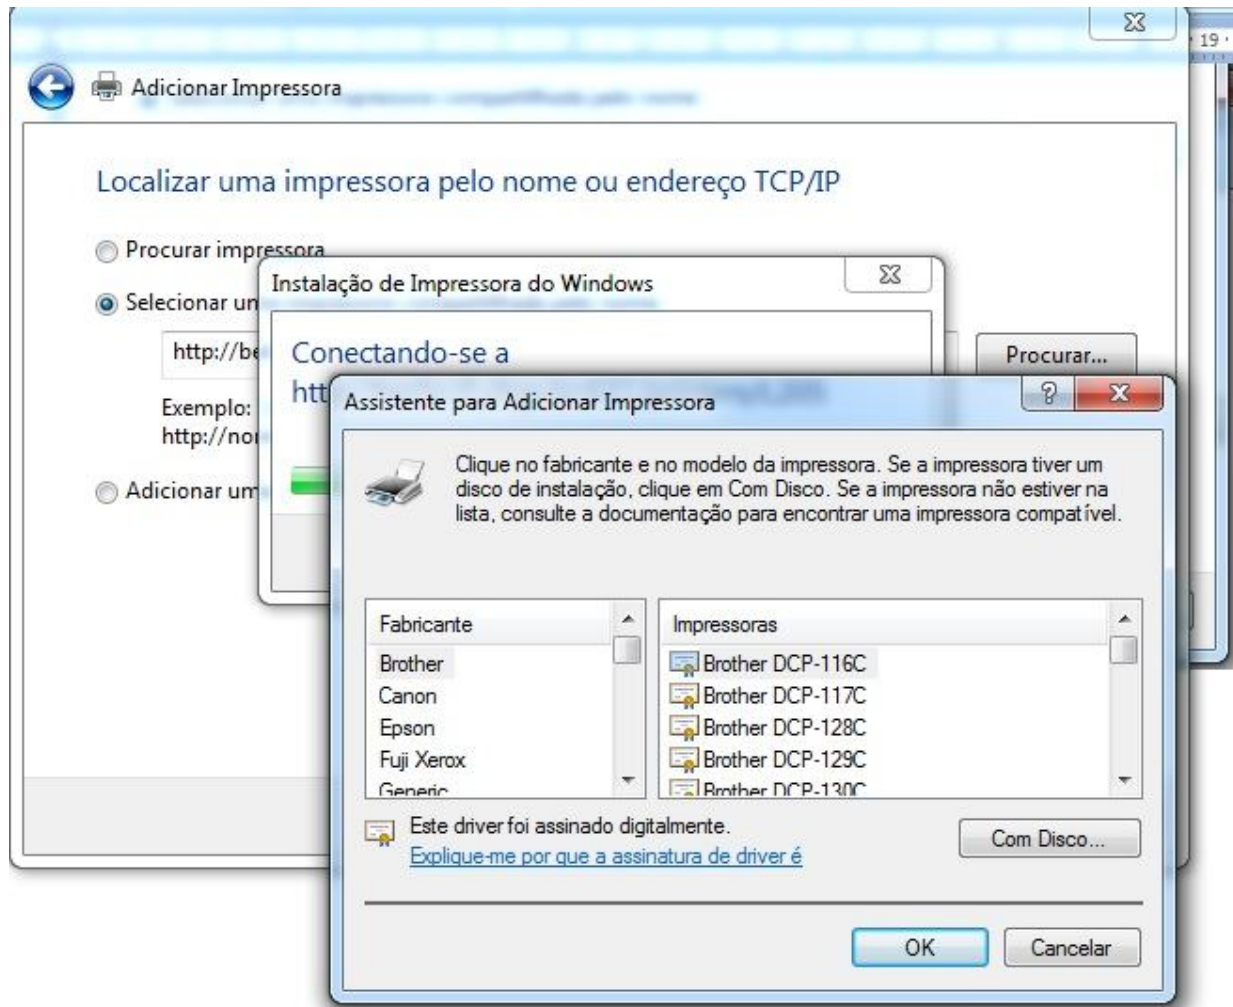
19

Adicionar Impressora

Localizar uma impressora pelo nome ou endereço TCP/IP

Procurar impressora

Selecionar un

http://be

Exemplo:
http://no

Adicionar um

Procurar...

Instalação de Impressora do Windows

Conectando-se a
htt

Assistente para Adicionar Impressora

?

Clique no fabricante e no modelo da impressora. Se a impressora tiver um disco de instalação, clique em Com Disco. Se a impressora não estiver na lista, consulte a documentação para encontrar uma impressora compatível.

| Fabricante |
|---|
| Brother |
| Canon |
| Epson |
| Fuji Xerox |
| Generic |

| Impressoras |
|---|
| Brother DCP-116C |
| Brother DCP-117C |
| Brother DCP-128C |
| Brother DCP-129C |
| Brother DCP-130C |

Este driver foi assinado digitalmente.
Explique-me por que a assinatura de driver é

Com Disco...

OK

Cancelar